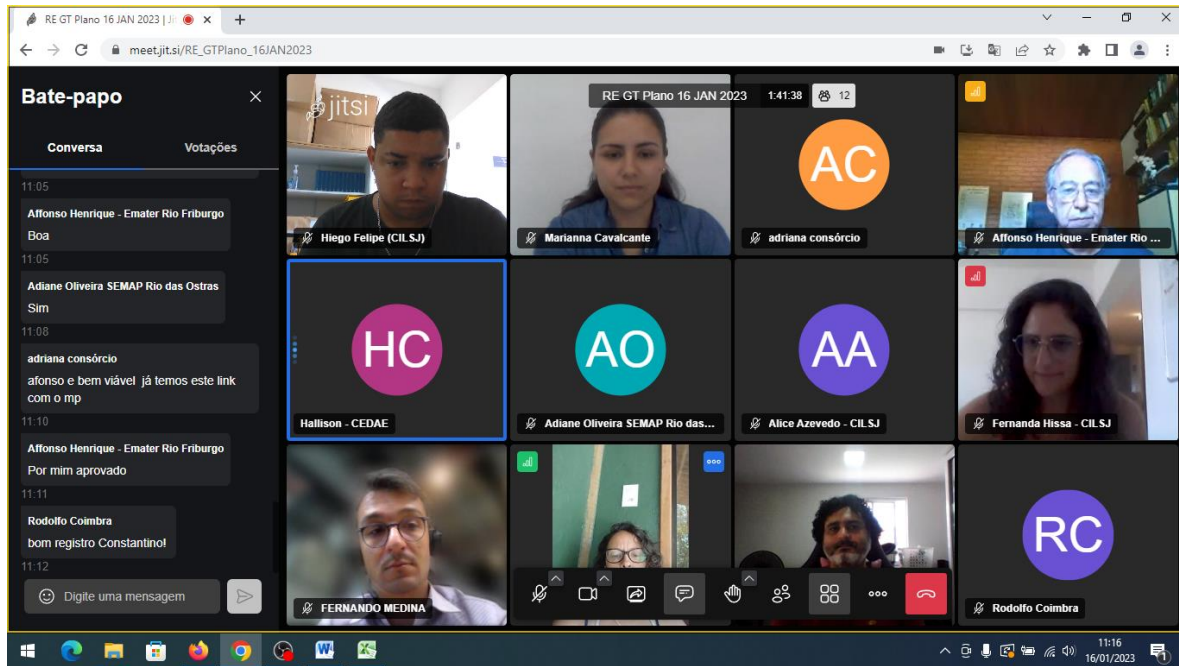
RE GT Plano 16 JAN 2023 | Ji

meet.jit.si/RE_GTPlano_16JAN2023

Bate-papo

Conversa

Votações

11:05

Affonso Henrique - Emater Rio Friburgo

Boa

11:05

Adiane Oliveira SEMAP Rio das Ostras

Sim

11:08

adriana consórcio

afonso e bem viável já temos este link com o mp

11:10

Affonso Henrique - Emater Rio Friburgo

Por mim aprovado

11:11

Rodolfo Coimbra

bom registro Constantino!

11:12

Digite uma mensagem

jitsi

RE GT Plano 16 JAN 2023

1:41:38

12

Hiego Felipe (CILSJ)

Marianna Cavalcante

AC

adriana consórcio

Affonso Henrique - Emater Rio ...

HC

Hallison - CEDAE

AO

Adiane Oliveira SEMAP Rio das...

AA

Alice Azevedo - CILSJ

Fernanda Hissa - CILSJ

FERNANDO MEDINA

RC

Rodolfo Coimbra

11:16
16/01/2023